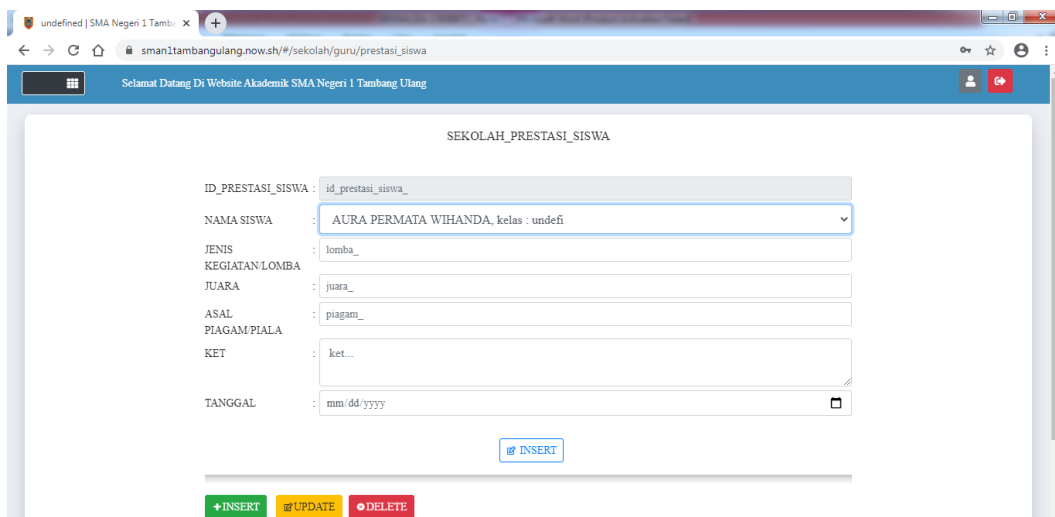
undefined | SMA Negeri 1 Tamba ×

sman1tambangulang.now.sh/#/sekolah/guru/prestasi_siswa

Selamat Datang Di Website Akademik SMA Negeri 1 Tambang Ulang

SEKOLAH_PRESTASI_SISWA

ID_PRESTASI_SISWA : id_prestasi_siswa_

NAMA SISWA : AURA PERMATA WIHANDA, kelas : undefi

JENIS KEGIATAN/LOMBA : lomba_

JUARA : juara_

ASAL PIAGAM/PIALA : piagam_

KET : ket...

TANGGAL : mm/dd/yyyy

INSERT

+INSERT UPDATE DELETE